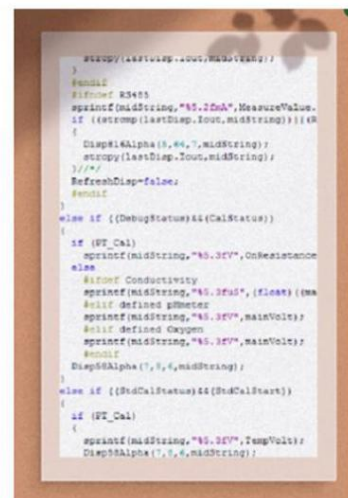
strcpy(lastDisp.Iout,midString);
}
#endif
#ifdef RS485
sprintf(midString,"%5.2fmA",MeasureValue.
if ((strcmp(lastDisp.Iout,midString))||(R
{
Disp814Alpha(5,84,7,midString);
strcpy(lastDisp.Iout,midString);
}//*/
RefreshDisp=false;
#endif
}
else if ((DebugStatus)&&(CalStatus))
{
if (ST_Cal)
sprintf(midString,"%5.3fV",OnResistance
else
#ifdef Conductivity
sprintf(midString,"%5.3fuS",(float)((ma
#elif defined pHmeter
sprintf(midString,"%5.3fV",mainVolt);
#elif defined Oxygen
sprintf(midString,"%5.3fV",mainVolt);
#endif
Disp58Alpha(7,8,6,midString);
}
else if ((StdCalStatus)&&(StdCalStart))
{
if (ST_Cal)
{
sprintf(midString,"%5.3fV",TempVolt);
Disp58Alpha(7,8,6,midString);